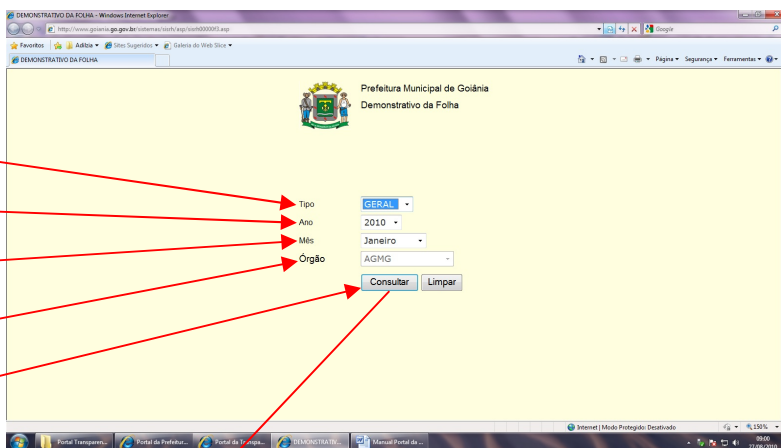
DEMONSTRATIVO DA FOLHA - Windows Internet Explorer

http://www.goiania.go.gov.br/sistemas/sisfh/asp/sisfh00000f3.asp

Google

Favoritos | Adição | Sites Sugeridos | Galeria do Web Slice

DEMONSTRATIVO DA FOLHA

Página | Segurança | Ferramentas

Prefeitura Municipal de Goiânia

Demonstrativo da Folha

Tipo GERAL

Ano 2010

Mês Janeiro

Órgão AGMG

Consultar Limpar

Internet | Modo Protegido: Desativado

150%

Portal Transparen... | Portal da Prefeitur... | Portal da Transpa... | DEMONSTRATIV... | Manual Portal da ...

09:00

27/08/2010